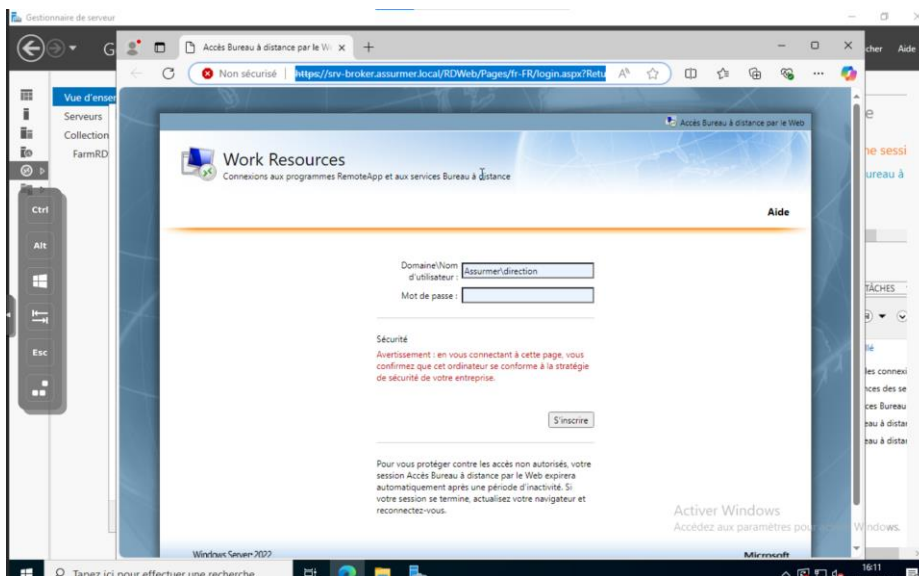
Gestionnaire de serveur

G

Accès Bureau à distance par le W ×

+

Non sécurisé | https://srv-broker.assurmer.local/RDWeb/Pages/fr-FR/login.aspx?Retu

cher Aide

Vue d'ense
Serveurs
Collection
FarmRD

Ctrl
Alt
Esc

Accès Bureau à distance par le Web

Work Resources
Connexions aux programmes RemoteApp et aux services Bureau à distance

Aide

Domaine\Nom d'utilisateur : Assurmer\direction
Mot de passe :

Sécurité
Avertissement : en vous connectant à cette page, vous confirmez que cet ordinateur se conforme à la stratégie de sécurité de votre entreprise.

S'inscrire

Pour vous protéger contre les accès non autorisés, votre session Accès Bureau à distance par le Web expirera automatiquement après une période d'inactivité. Si votre session se termine, actualisez votre navigateur et reconnectez-vous.

Windows Server 2022

Microsoft

Activer Windows
Accédez aux paramètres pour activer Windows.

e
ne sessi
ureau à
TÂCHES
lé
les connexi
nces des se
ces Bureau
eau à distar
eau à distar

Tapez ici pour effectuer une recherche

16:11